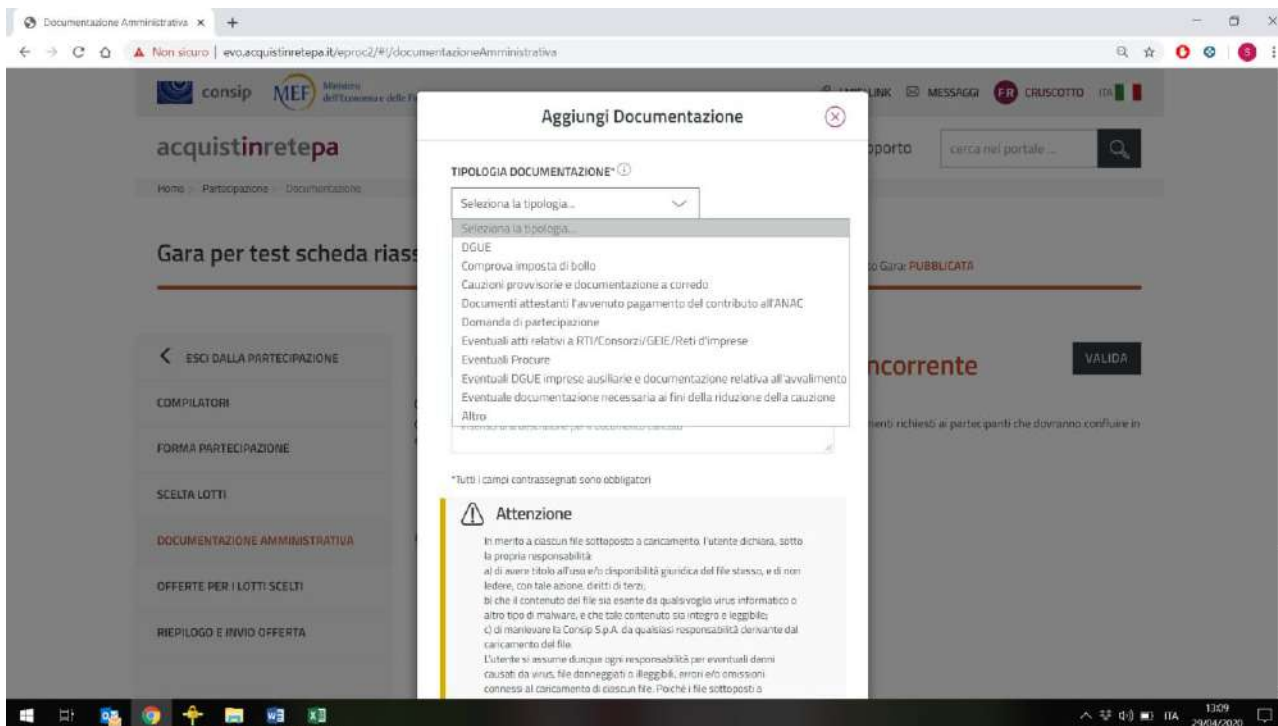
Documentazione Amministrativa ×

Non sicuro | evo.acquistinretepa.it/eproc2/#!/documentazioneAmministrativa

consip MEF Ministero dell'Economia e delle F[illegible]

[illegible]LINK MESSAGGI FR CRUSCOTTO ITA

acquistinretepa

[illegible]pporto cerca nel portale ...

Home > Partecipazione > Documentazione

Gara per test scheda rias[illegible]

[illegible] Gara: PUBBLICATA

ESCI DALLA PARTECIPAZIONE

COMPILATORI

FORMA PARTECIPAZIONE

SCELTA LOTTI

DOCUMENTAZIONE AMMINISTRATIVA

OFFERTE PER I LOTTI SCELTI

RIEPILOGO E INVIO OFFERTA

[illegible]ncorrente

VALIDA

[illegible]enti richiesti ai partecipanti che dovranno confluire in

Aggiungi Documentazione

TIPOLOGIA DOCUMENTAZIONE*

Seleziona la tipologia...

Seleziona la tipologia...
DGUE
Comprova imposta di bollo
Cauzioni provvisorie e documentazione a corredo
Documenti attestanti l'avvenuto pagamento del contributo all'ANAC
Domanda di partecipazione
Eventuali atti relativi a RTI/Consorzi/GEIE/Reti d'imprese
Eventuali Procure
Eventuali DGUE imprese ausiliarie e documentazione relativa all'avvalimento
Eventuale documentazione necessaria ai fini della riduzione della cauzione
Altro

*Tutti i campi contrassegnati sono obbligatori

Attenzione

In merito a ciascun file sottoposto a caricamento, l'utente dichiara, sotto la propria responsabilità:
a) di avere titolo all'uso e/o disponibilità giuridica del file stesso, e di non ledere, con tale azione, diritti di terzi;
b) che il contenuto del file sia esente da qualsivoglia virus informatico o altro tipo di malware, e che tale contenuto sia integro e leggibile;
c) di manlevare la Consip S.p.A. da qualsiasi responsabilità derivante dal caricamento del file.
L'utente si assume dunque ogni responsabilità per eventuali danni causati da virus, file danneggiati o illeggibili, errori e/o omissioni connessi al caricamento di ciascun file. Poiché i file sottoposti a

13:09 29/04/2020 ITA